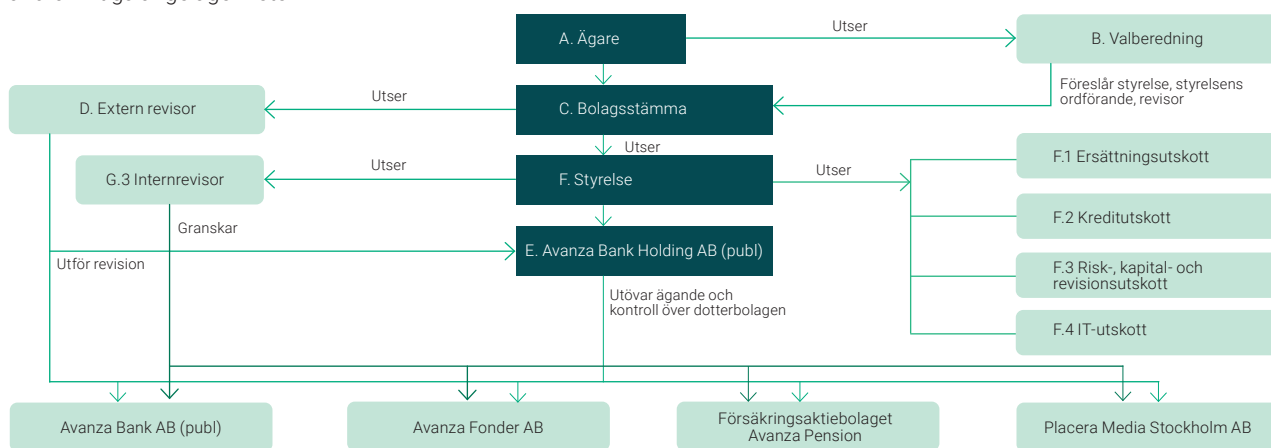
A. Ägare

Utser

B. Valberedning

Föreslår styrelse, styrelsens ordförande, revisor

D. Extern revisor

Utser

C. Bolagsstämma

Utser

G.3 Internrevisor

Utser

F. Styrelse

Utser

F.1 Ersättningsutskott

F.2 Kreditutskott

F.3 Risk-, kapital- och revisionsutskott

F.4 IT-utskott

Granskar

Utför revision

E. Avanza Bank Holding AB (publ)

Utövar ägande och kontroll över dotterbolagen

Avanza Bank AB (publ)

Avanza Fonder AB

Försäkringsaktiebolaget Avanza Pension

Placera Media Stockholm AB